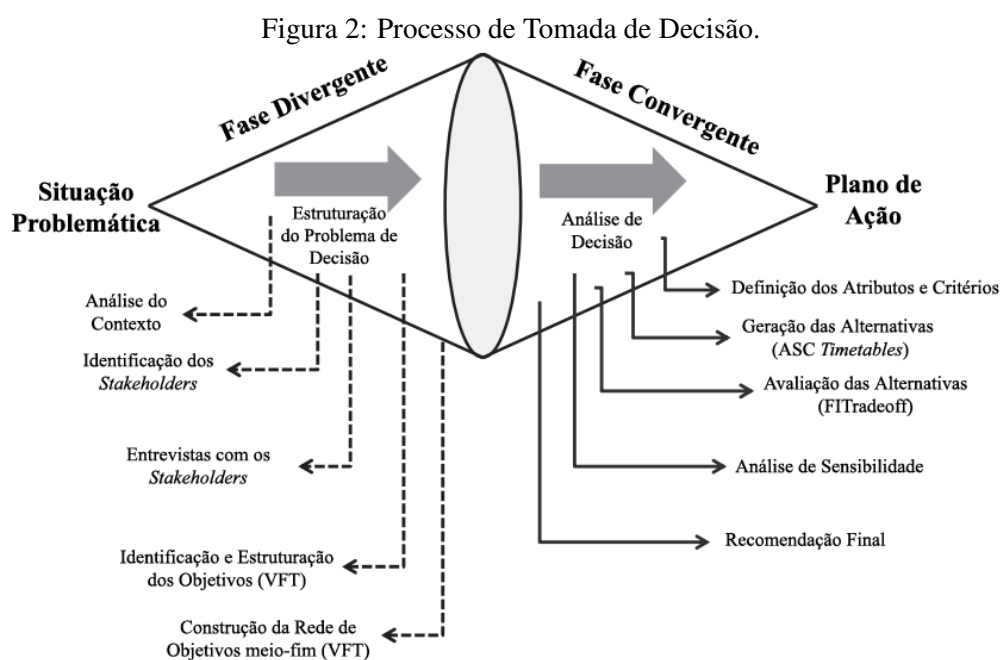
Figura 2: Processo de Tomada de Decisão.

Fase Divergente

Fase Convergente

Situação Problemática

Estruturação do Problema de Decisão

Análise de Decisão

Plano de Ação

Definição dos Atributos e Critérios

Análise do Contexto

Geração das Alternativas (ASC *Timetables*)

Identificação dos *Stakeholders*

Avaliação das Alternativas (FITradeoff)

Entrevistas com os *Stakeholders*

Análise de Sensibilidade

Recomendação Final

Identificação e Estruturação dos Objetivos (VFT)

Construção da Rede de Objetivos meio-fim (VFT)